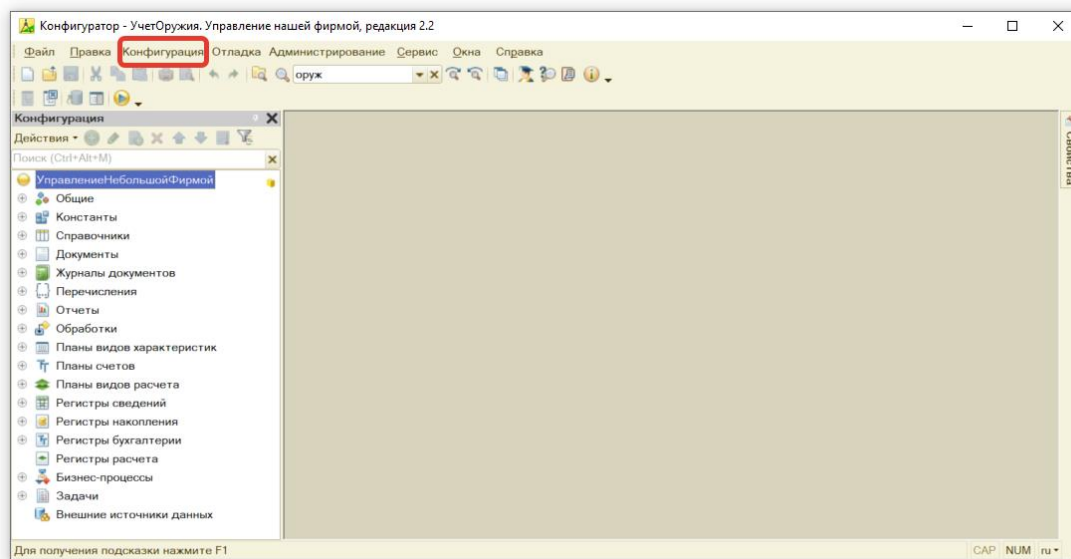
Конфигуратор - УчетОружия. Управление нашей фирмой, редакция 2.2

Файл Правка Конфигурация Отладка Администрирование Сервис Окна Справка

оруж

Конфигурация

Действия

Поиск (Ctrl+Alt+M)

УправлениеНебольшойФирмой
Общие
Константы
Справочники
Документы
Журналы документов
Перечисления
Отчеты
Обработки
Планы видов характеристик
Планы счетов
Планы видов расчета
Регистры сведений
Регистры накопления
Регистры бухгалтерии
Регистры расчета
Бизнес-процессы
Задачи
Внешние источники данных

Свойства

Для получения подсказки нажмите F1

CAP NUM ru